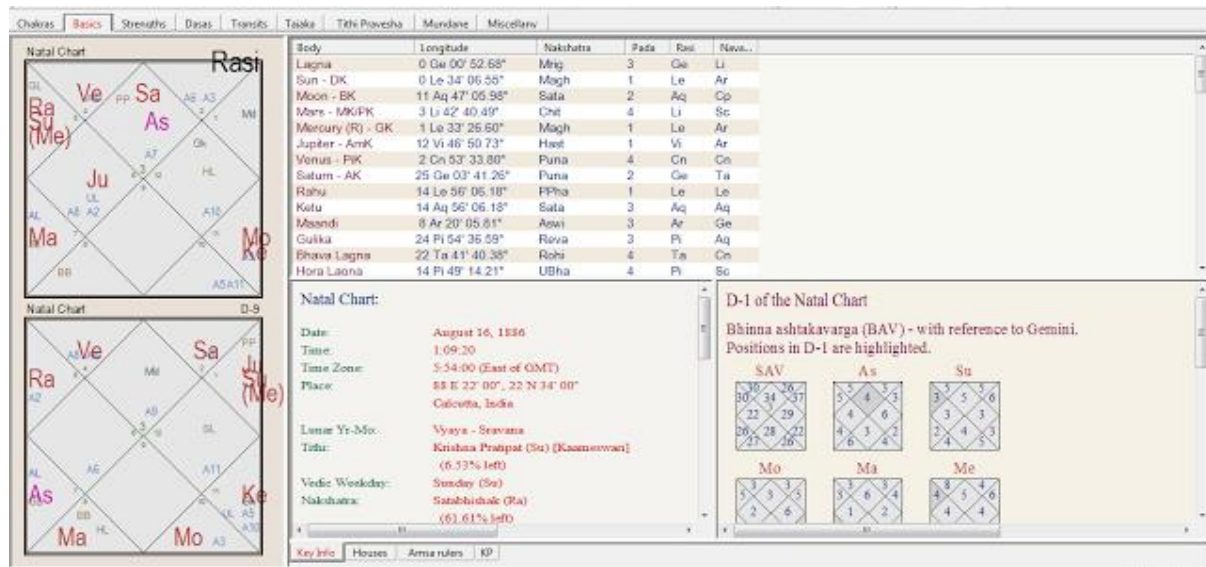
Chakras | Basics | Strengths | Dasas | Transits | Tajaka | Tithi Pravesha | Mundane | Miscellany

Natal Chart
Rasi
GL
Ra
Su
(Me)
Ve PP Sa
As
A6 A3
Md
A7
Gk
HL
Ju
UL
AL A8 A2
A10
Ma
Mo
Ke
BB
A5A11

Natal Chart
D-9
Ve
Sa PP
Ra
A2
Md
Ju
Su
(Me)
A9
GL
A6
A11
AL
As
BB
UL A5
Ke
A10
Ma HL
Mo A3

| Body | Longitude | Nakshatra | Pada | Rasi | Nava... |
|---|---|---|---|---|---|
| Lagna | 0 Ge 00' 52.68" | Mrig | 3 | Ge | Li |
| Sun - DK | 0 Le 34' 06.55" | Magh | 1 | Le | Ar |
| Moon - BK | 11 Aq 47' 05.98" | Sata | 2 | Aq | Cp |
| Mars - MK/PK | 3 Li 42' 40.49" | Chit | 4 | Li | Sc |
| Mercury (R) - GK | 1 Le 33' 25.60" | Magh | 1 | Le | Ar |
| Jupiter - AmK | 12 Vi 46' 50.73" | Hast | 1 | Vi | Ar |
| Venus - PiK | 2 Cn 53' 33.80" | Puna | 4 | Cn | Cn |
| Saturn - AK | 25 Ge 03' 41.26" | Puna | 2 | Ge | Ta |
| Rahu | 14 Le 56' 06.18" | PPha | 1 | Le | Le |
| Ketu | 14 Aq 56' 06.18" | Sata | 3 | Aq | Aq |
| Maandi | 8 Ar 20' 05.81" | Aswi | 3 | Ar | Ge |
| Gulika | 24 Pi 54' 36.59" | Reva | 3 | Pi | Aq |
| Bhava Lagna | 22 Ta 41' 40.38" | Rohi | 4 | Ta | Cn |
| Hora Lagna | 14 Pi 49' 14.21" | UBha | 4 | Pi | Sc |

Natal Chart:

Date: August 16, 1886
Time: 1:09:20
Time Zone: 5:54:00 (East of GMT)
Place: 88 E 22' 00", 22 N 34' 00"
Calcutta, India

Lunar Yr-Mo: Vyaya - Sravana
Tithi: Krishna Pratipat (Su) [Kaameswari] (6.53% left)
Vedic Weekday: Sunday (Su)
Nakshatra: Satabhishak (Ra) (61.61% left)

D-1 of the Natal Chart

Bhinna ashtakavarga (BAV) - with reference to Gemini.
Positions in D-1 are highlighted.

SAV As Su
30 34 26 37 22 29 26 28 22 27 26
5 4 3 5 4 6 4 3 2 6 4
3 5 6 3 3 2 4 3 5
Mo Ma Me
5 3 3 5 2 6
3 6 4 1 2
4 5 6 4 4

Key Info | Houses | Arma rulers | KP